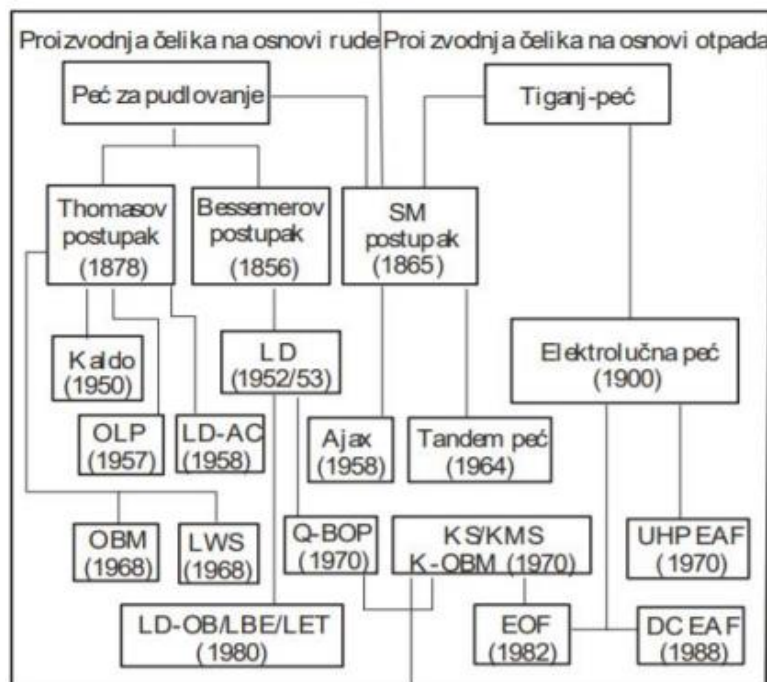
Proizvodnja čelika na osnovi rude

Proizvodnja čelika na osnovi otpada

Peć za pudlovanje

Tiganj-peć

Thomasov postupak (1878)

Bessemerov postupak (1856)

SM postupak (1865)

Kaldo (1950)

LD (1952/53)

Elektrolučna peć (1900)

OLP (1957)

LD-AC (1958)

Ajax (1958)

Tandem peć (1964)

OBM (1968)

LWS (1968)

Q-BOP (1970)

KS/KMS K-OBM (1970)

UHP EAF (1970)

LD-OB/LBE/LET (1980)

EOF (1982)

DC EAF (1988)